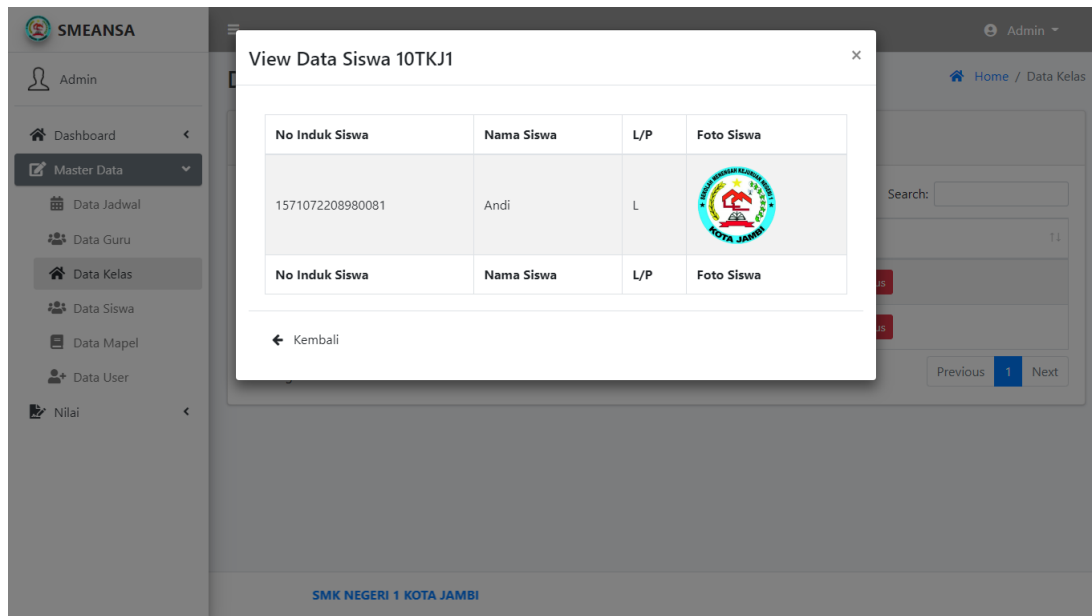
SMEANSA

Admin

Dashboard

Master Data

Data Jadwal

Data Guru

Data Kelas

Data Siswa

Data Mapel

Data User

Nilai

Admin

Home / Data Kelas

View Data Siswa 10TKJ1

×

| No Induk Siswa | Nama Siswa | L/P | Foto Siswa |
|---|---|---|---|
| 1571072208980081 | Andi | L | SEKOLAH MENENGAH KEJURUAN NEGERI 1 KOTA JAMBI |
| No Induk Siswa | Nama Siswa | L/P | Foto Siswa |

Kembali

Search:

Previous 1 Next

SMK NEGERI 1 KOTA JAMBI